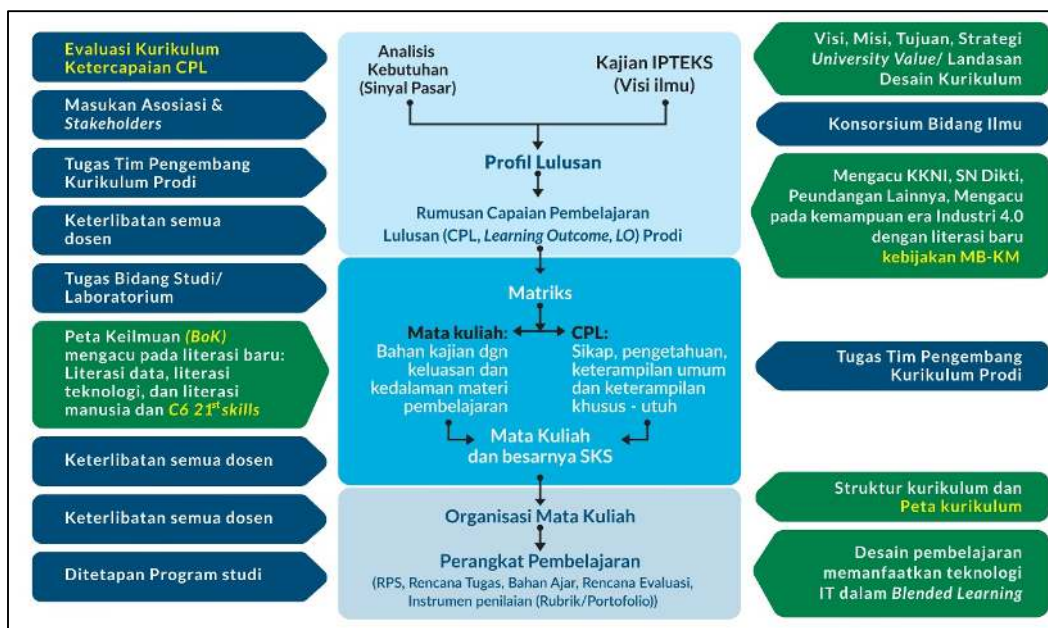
Evaluasi Kurikulum Ketercapaian CPL

Masukan Asosiasi & Stakeholders

Tugas Tim Pengembang Kurikulum Prodi

Keterlibatan semua dosen

Tugas Bidang Studi/ Laboratorium

Peta Keilmuan (BoK) mengacu pada literasi baru: Literasi data, literasi teknologi, dan literasi manusia dan C6 21$^{st}$ skills

Keterlibatan semua dosen

Keterlibatan semua dosen

Ditetapan Program studi

Analisis Kebutuhan (Sinyal Pasar)

Kajian IPTEKS (Visi ilmu)

Profil Lulusan

Rumusan Capaian Pembelajaran Lulusan (CPL, Learning Outcome, LO) Prodi

Matriks

Mata kuliah: Bahan kajian dgn keluasan dan kedalaman materi pembelajaran

CPL: Sikap, pengetahuan, keterampilan umum dan keterampilan khusus - utuh

Mata Kuliah dan besarnya SKS

Organisasi Mata Kuliah

Perangkat Pembelajaran
(RPS, Rencana Tugas, Bahan Ajar, Rencana Evaluasi, Instrumen penilaian (Rubrik/Portofolio))

Visi, Misi, Tujuan, Strategi University Value/ Landasan Desain Kurikulum

Konsorsium Bidang Ilmu

Mengacu KKNI, SN Dikti, Peundangan Lainnya, Mengacu pada kemampuan era Industri 4.0 dengan literasi baru kebijakan MB-KM

Tugas Tim Pengembang Kurikulum Prodi

Struktur kurikulum dan Peta kurikulum

Desain pembelajaran memanfaatkan teknologi IT dalam Blended Learning